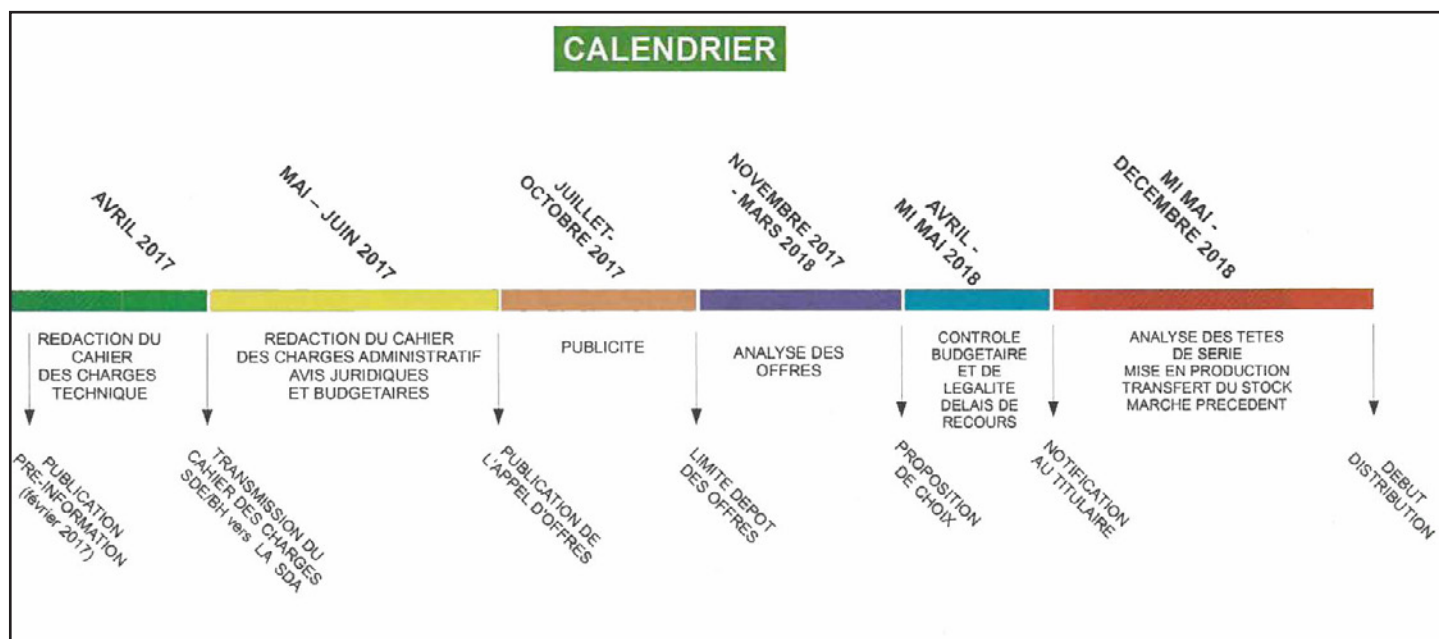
CALENDRIER

AVRIL 2017

MAI – JUIN 2017

JUILLET-OCTOBRE 2017

NOVEMBRE 2017 - MARS 2018

AVRIL - MI MAI 2018

MI MAI - DECEMBRE 2018

REDACTION DU CAHIER DES CHARGES TECHNIQUE

REDACTION DU CAHIER DES CHARGES ADMINISTRATIF AVIS JURIDIQUES ET BUDGETAIRES

PUBLICITE

ANALYSE DES OFFRES

CONTROLE BUDGETAIRE ET DE LEGALITE DELAIS DE RECOURS

ANALYSE DES TETES DE SERIE MISE EN PRODUCTION TRANSFERT DU STOCK MARCHE PRECEDENT

PUBLICATION PRE-INFORMATION (février 2017)

TRANSMISSION DU CAHIER DES CHARGES SDE/BH vers LA SDA

PUBLICATION DE L'APPEL D'OFFRES

LIMITE DEPOT DES OFFRES

PROPOSITION DE CHOIX

NOTIFICATION AU TITULAIRE

DEBUT DISTRIBUTION